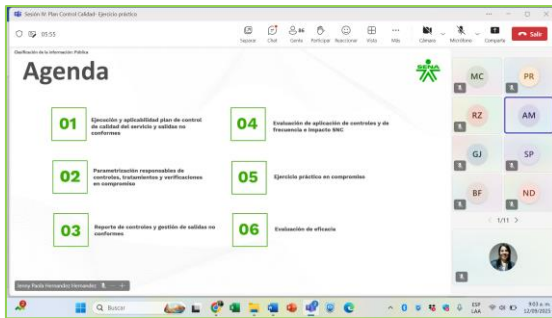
Sesión III: Plan Control Calidad- Ejercicio práctico

03:55

Separar Chat Gente Participar Reaccionar Vista Más Cámara Micrófono Compartir Salir

Clasificación de la información: Pública

Agenda

SENA

01 Ejecución y aplicabilidad plan de control de calidad del servicio y salidas no conformes

02 Parametrización responsables de controles, tratamientos y verificaciones en compromiso

03 Reporte de controles y gestión de salidas no conformes

04 Evaluación de aplicación de controles y de frecuencia e impacto SNC

05 Ejercicio práctico en compromiso

06 Evaluación de eficacia

MC PR RZ AM GJ SP BF ND

1/11

Jenny Paola Hernandez Hernandez

Buscar

ESP LAA

9:03 a. m. 12/09/2023